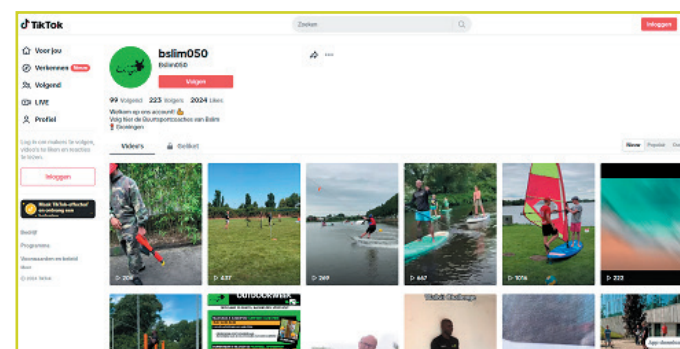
TikTok

Zoeken

Inloggen

Voor jou
Verkennen Nieuw
Volgend
LIVE
Profiel

Log in om makers te volgen, video's te liken en reacties te lezen.

Inloggen

Word TikTok-effecten-ontwerper en verdien

Bedrijf
Programma's
Voorwaarden en beleid
Meer
© 2024 TikTok

bslim050
Bslim050

Volgen

99 Volgend 223 Volgers 2024 Likes

Welkom op ons account!
Volg hier de Buurtsportcoaches van Bslim
Groningen

Video's
Geliket

Nieuw Populair Oud

206
437
269
467
1076
222

OUTDOORWEEK

Wisdat Challenge

App downloaden